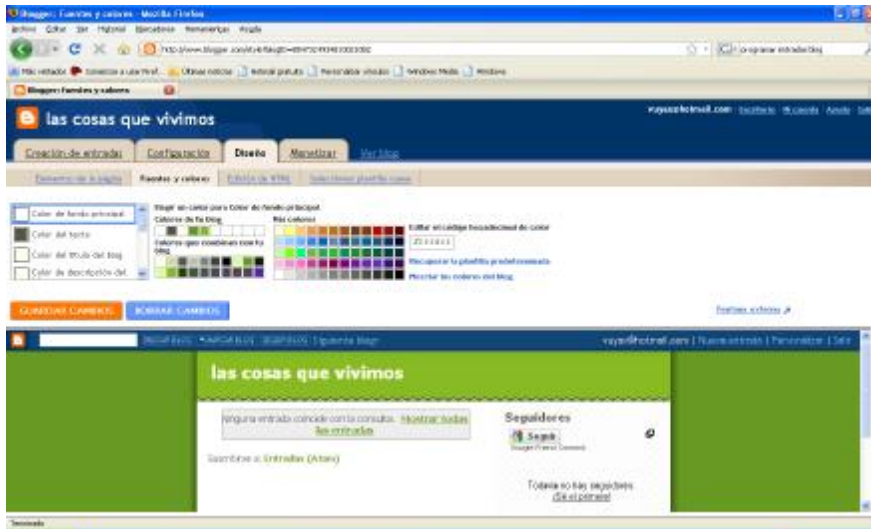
Blogger: Fuentes y colores - Mozilla Firefox
Archivo Editar Ver Historial Marcadores Herramientas Ayuda
http://www.blogger.com/style?blogID=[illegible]
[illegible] programar entradas blog
Más visitados Comenzar a usar Firef... Últimas noticias Tutorial gratuito Personalizar vínculos Windows Media Windows
Blogger: Fuentes y colores
las cosas que vivimos
vayaz@hotmail.com Escritorio Mi cuenta Ayuda Salir
Creación de entradas Configuración Diseño Monetizar Ver blog
Elementos de la página Fuentes y colores Edición de HTML Seleccionar plantilla nueva
Color de fondo principal
Color del texto
Color del título del blog
Color de descripción del
Elegir un color para Color de fondo principal
Colores de tu blog
Colores que combinan con tu blog
Más colores
Editar el código hexadecimal de color
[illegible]
Recuperar la plantilla predeterminada
Mezclar los colores del blog
GUARDAR CAMBIOS BORRAR CAMBIOS
Pantalla completa
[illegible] Siguiente blog»
vayaz@hotmail.com | Nueva entrada | Personalizar | Salir
las cosas que vivimos
Ninguna entrada coincide con la consulta. Mostrar todas las entradas
Suscribirse a: Entradas (Atom)
Seguidores
Seguir
Google Friend Connect
Todavía no hay seguidores. ¡Sé el primero!
Terminado